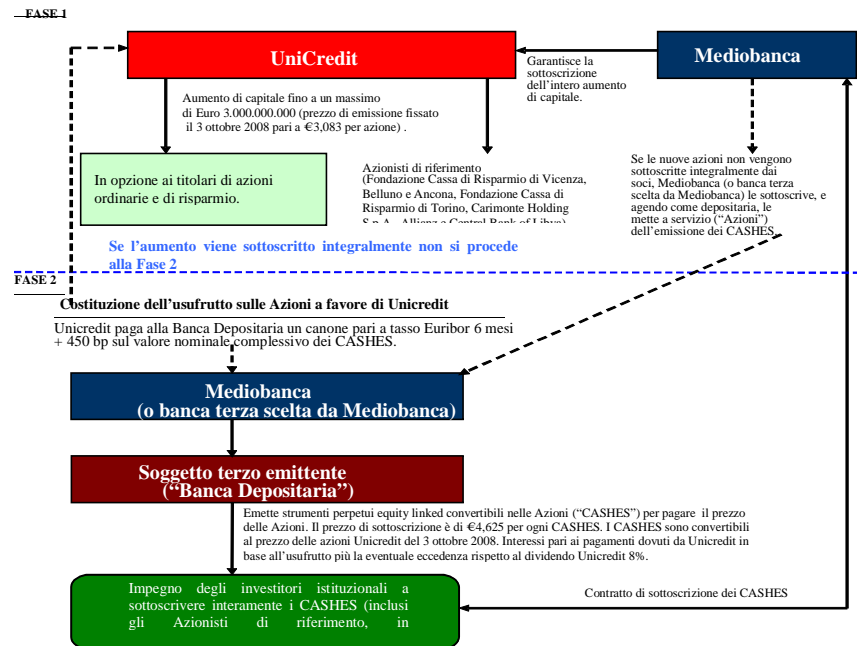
FASE 1

UniCredit

Mediobanca

Garantisce la sottoscrizione dell'intero aumento di capitale.

Aumento di capitale fino a un massimo di Euro 3.000.000.000 (prezzo di emissione fissato il 3 ottobre 2008 pari a €3,083 per azione) .

In opzione ai titolari di azioni ordinarie e di risparmio.

Azionisti di riferimento (Fondazione Cassa di Risparmio di Vicenza, Belluno e Ancona, Fondazione Cassa di Risparmio di Torino, Carimonte Holding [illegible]

Se le nuove azioni non vengono sottoscritte integralmente dai soci, Mediobanca (o banca terza scelta da Mediobanca) le sottoscrive, e agendo come depositaria, le mette a servizio ("Azioni") dell'emissione dei CASHES

Se l'aumento viene sottoscritto integralmente non si procede alla Fase 2

FASE 2

Costituzione dell'usufrutto sulle Azioni a favore di Unicredit

Unicredit paga alla Banca Depositaria un canone pari a tasso Euribor 6 mesi + 450 bp sul valore nominale complessivo dei CASHES.

Mediobanca (o banca terza scelta da Mediobanca)

Soggetto terzo emittente ("Banca Depositaria")

Emette strumenti perpetui equity linked convertibili nelle Azioni ("CASHES") per pagare il prezzo delle Azioni. Il prezzo di sottoscrizione è di €4,625 per ogni CASHES. I CASHES sono convertibili al prezzo delle azioni Unicredit del 3 ottobre 2008. Interessi pari ai pagamenti dovuti da Unicredit in base all'usufrutto più la eventuale eccedenza rispetto al dividendo Unicredit 8%.

Impegno degli investitori istituzionali a sottoscrivere interamente i CASHES (inclusi gli Azionisti di riferimento, in

Contratto di sottoscrizione dei CASHES